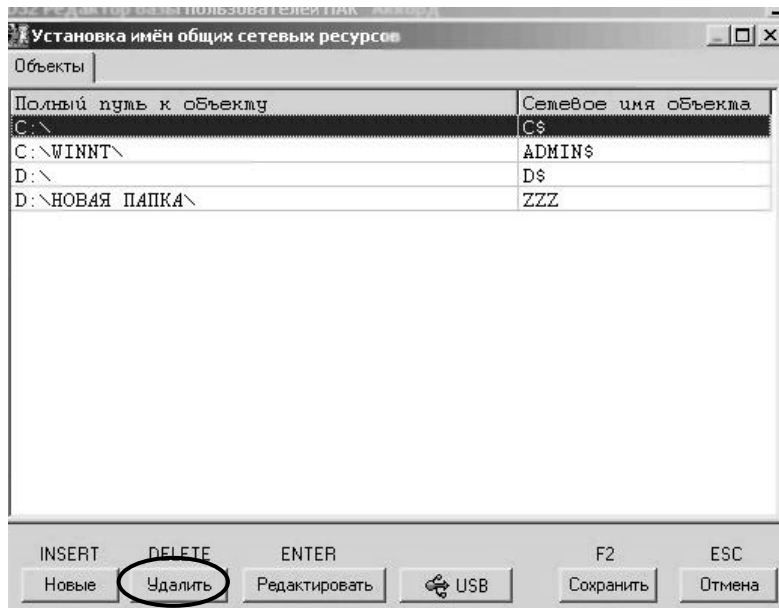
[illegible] Редактор базы пользователей ПАК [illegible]

Установка имён общих сетевых ресурсов

Объекты

| Полный путь к объекту | Сетевое имя объекта |
|---|---|
| C:\ | C$ |
| C:\WINNT\ | ADMIN$ |
| D:\ | D$ |
| D:\НОВАЯ ПАПКА\ | ZZZ |

INSERT
Новые

DELETE
Удалить

ENTER
Редактировать

USB

F2
Сохранить

ESC
Отмена